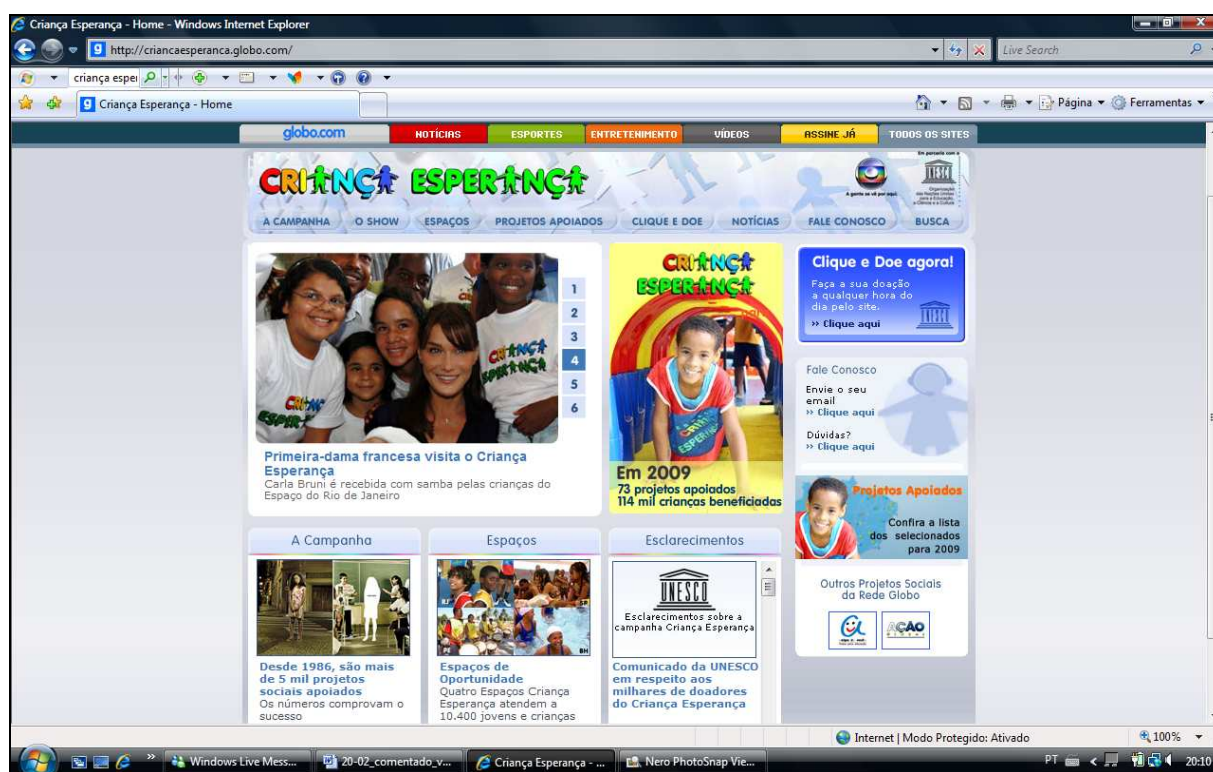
Criança Esperança - Home - Windows Internet Explorer

http://criancaesperanca.globo.com/

Live Search

criança espe

Criança Esperança - Home

Página ▾ Ferramentas ▾

globo.com NOTÍCIAS ESPORTES ENTRETENIMENTO VÍDEOS ASSINE JÁ TODOS OS SITES

CRIANÇA ESPERANÇA

Em parceria com a

A gente se vê por aqui.

Organização das Nações Unidas para a Educação, a Ciência e a Cultura

A CAMPANHA O SHOW ESPAÇOS PROJETOS APOIADOS CLIQUE E DOE NOTÍCIAS FALE CONOSCO BUSCA

1 2 3 4 5 6

Primeira-dama francesa visita o Criança Esperança

Carla Bruni é recebida com samba pelas crianças do Espaço do Rio de Janeiro

CRIANÇA ESPERANÇA

Em 2009

73 projetos apoiados

114 mil crianças beneficiadas

Clique e Doe agora!

Faça a sua doação a qualquer hora do dia pelo site.

» Clique aqui

Fale Conosco

Envie o seu email

» Clique aqui

Dúvidas?

» Clique aqui

Projetos Apoiados

Confira a lista dos selecionados para 2009

Outros Projetos Sociais da Rede Globo

AÇÃO

A Campanha

Desde 1986, são mais de 5 mil projetos sociais apoiados

Os números comprovam o sucesso

Espaços

Espaços de Oportunidade

Quatro Espaços Criança Esperança atendem a 10.400 jovens e crianças

Esclarecimentos

UNESCO

Esclarecimentos sobre a campanha Criança Esperança

Comunicado da UNESCO em respeito aos milhares de doadores do Criança Esperança

Internet | Modo Protegido: Ativado

100%

Windows Live Mess... 20-02_comentado_v... Criança Esperança - ... Nero PhotoSnap Vie...

PT 20:10